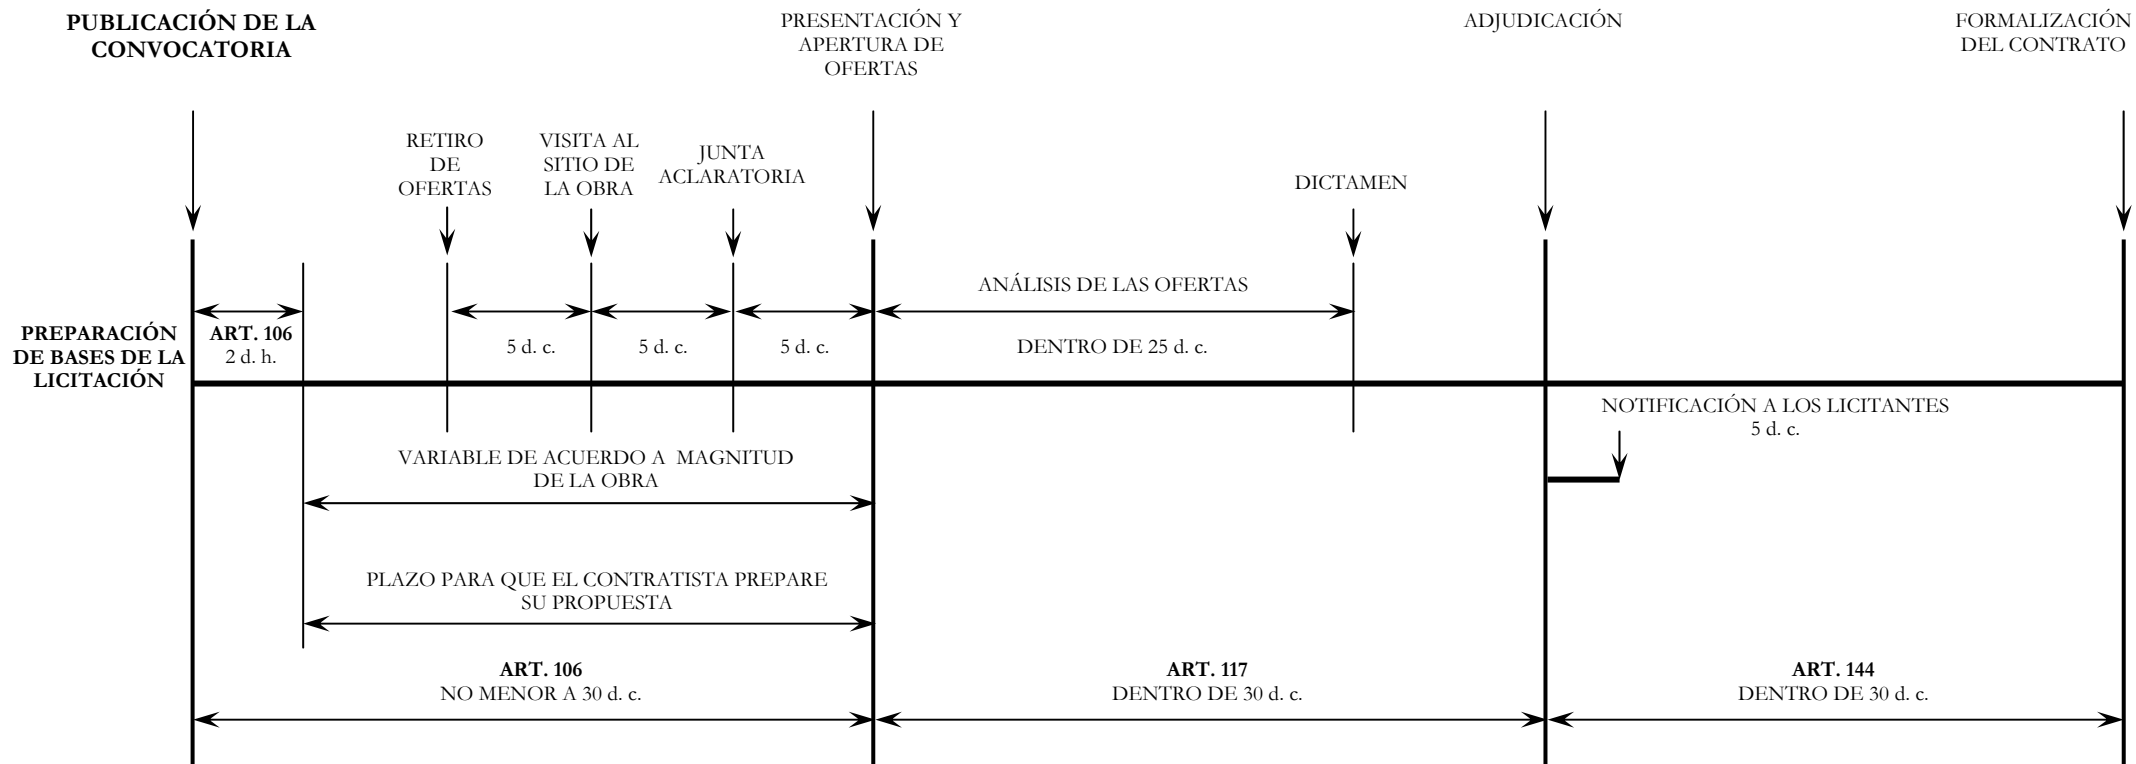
PUBLICACIÓN DE LA CONVOCATORIA

PRESENTACIÓN Y APERTURA DE OFERTAS

ADJUDICACIÓN

FORMALIZACIÓN DEL CONTRATO

RETIRO DE OFERTAS

VISITA AL SITIO DE LA OBRA

JUNTA ACLARATORIA

DICTAMEN

ANÁLISIS DE LAS OFERTAS

PREPARACIÓN DE BASES DE LA LICITACIÓN

ART. 106
2 d. h.

5 d. c.

5 d. c.

5 d. c.

DENTRO DE 25 d. c.

NOTIFICACIÓN A LOS LICITANTES
5 d. c.

VARIABLE DE ACUERDO A MAGNITUD DE LA OBRA

PLAZO PARA QUE EL CONTRATISTA PREPARE SU PROPUESTA

ART. 106
NO MENOR A 30 d. c.

ART. 117
DENTRO DE 30 d. c.

ART. 144
DENTRO DE 30 d. c.